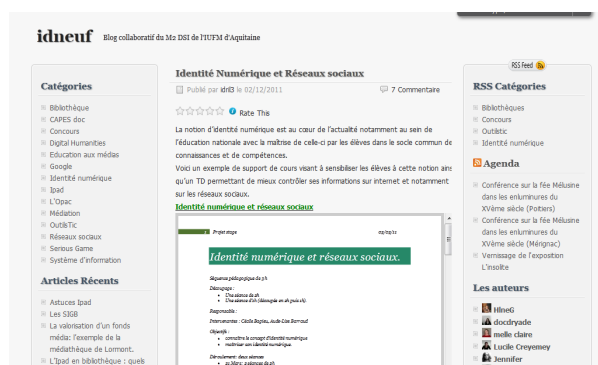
idneuf Blog collaboratif du M2 DSI de l'IUFM d'Aquitaine

Catégories

Bibliothèque
CAPES doc
Concours
Digital Humanities
Education aux médias
Google
Identité numérique
Ipad
L'Opac
Médiation
OutilsTic
Réseaux sociaux
Serious Game
Système d'information

Articles Récents

Astuces Ipad
Les SIGB
La valorisation d'un fonds média: l'exemple de la médiathèque de Lormont.
L'Ipad en bibliothèque : quels

Identité Numérique et Réseaux sociaux

Publié par idnl3 le 02/12/2011

7 Commentaire

Rate This

La notion d'identité numérique est au cœur de l'actualité notamment au sein de l'éducation nationale avec la maîtrise de celle-ci par les élèves dans le socle commun de connaissances et de compétences.

Voici un exemple de support de cours visant à sensibiliser les élèves à cette notion ainsi qu'un TD permettant de mieux contrôler ses informations sur internet et notamment sur les réseaux sociaux.

Identité numérique et réseaux sociaux

Projet stage 09/12/11

Identité numérique et réseaux sociaux.

Séquence pédagogique de 3h

Découpage :
Une séance de 1h
Une séance d'1h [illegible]

Responsable :

Intervenantes : Cécile Bagieu, Aude-Lise Barraud

Objectifs :
connaître le concept d'identité numérique
maîtriser son identité numérique.

Déroulement : deux séances
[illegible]

RSS Feed

RSS Catégories

Bibliothèques
Concours
Outiltic
Identité numérique

Agenda

Conférence sur la fée Mélusine dans les enluminures du XVème siècle (Poitiers)
Conférence sur la fée Mélusine dans les enluminures du XVème siècle (Mérignac)
Vernissage de l'exposition L'insolite

Les auteurs

HlneG
docdryade
melle claire
Lucile Creyemey
Jennifer